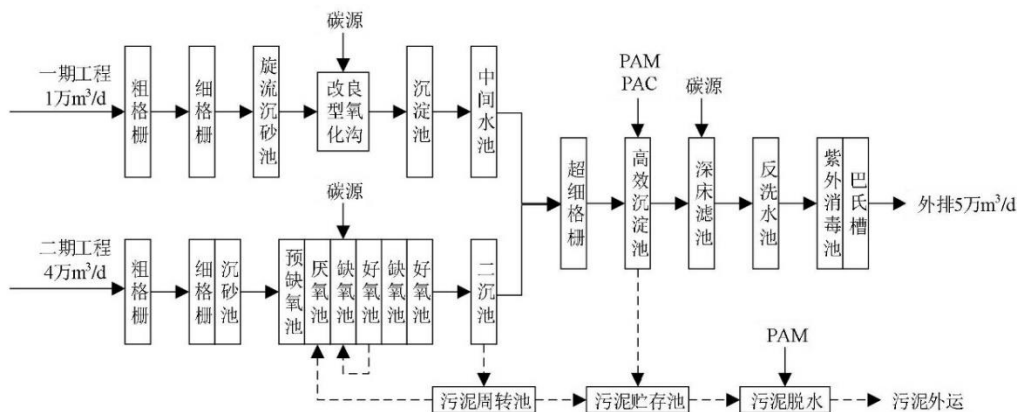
一期工程
1万$m^3$/d

粗格栅

细格栅

旋流沉砂池

碳源

改良型氧化沟

沉淀池

中间水池

二期工程
4万$m^3$/d

粗格栅

细格栅

沉砂池

碳源

预缺氧池

厌氧池

缺氧池

好氧池

缺氧池

好氧池

二沉池

超细格栅

PAM
PAC

高效沉淀池

碳源

深床滤池

反洗水池

紫外消毒池

巴氏槽

外排5万$m^3$/d

PAM

污泥周转池

污泥贮存池

污泥脱水

污泥外运